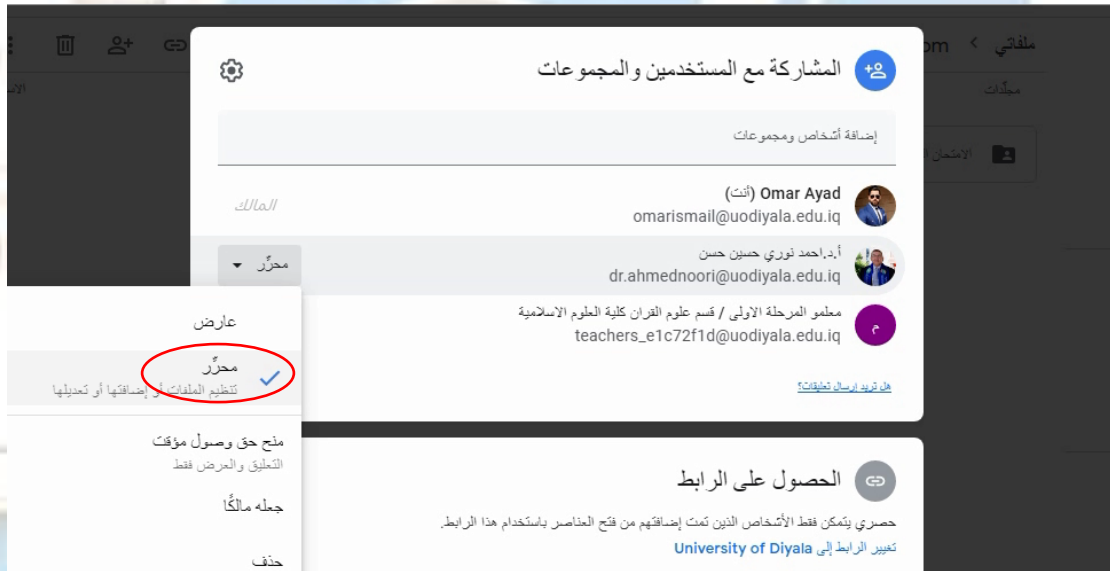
ملفاتي > om
مجلدات
الامتحان

المشاركة مع المستخدمين والمجموعات

إضافة أشخاص ومجموعات

Omar Ayad (أنت)
omarismail@uodiyala.edu.iq
المالك

أ.د.احمد نوري حسين حسن
dr.ahmednoori@uodiyala.edu.iq
محرِّر

معلمو المرحلة الاولى / قسم علوم القران كلية العلوم الاسلامية
teachers_e1c72f1d@uodiyala.edu.iq

هل تريد إرسال تعليقات؟

عارض
محرِّر
تنظيم الملفات أو إضافتها أو تعديلها
منح حق وصول مؤقت
التعليق والعرض فقط
جعله مالكًا
حذف

الحصول على الرابط
حصري يتمكن فقط الأشخاص الذين تمت إضافتهم من فتح العناصر باستخدام هذا الرابط.
تغيير الرابط إلى University of Diyala